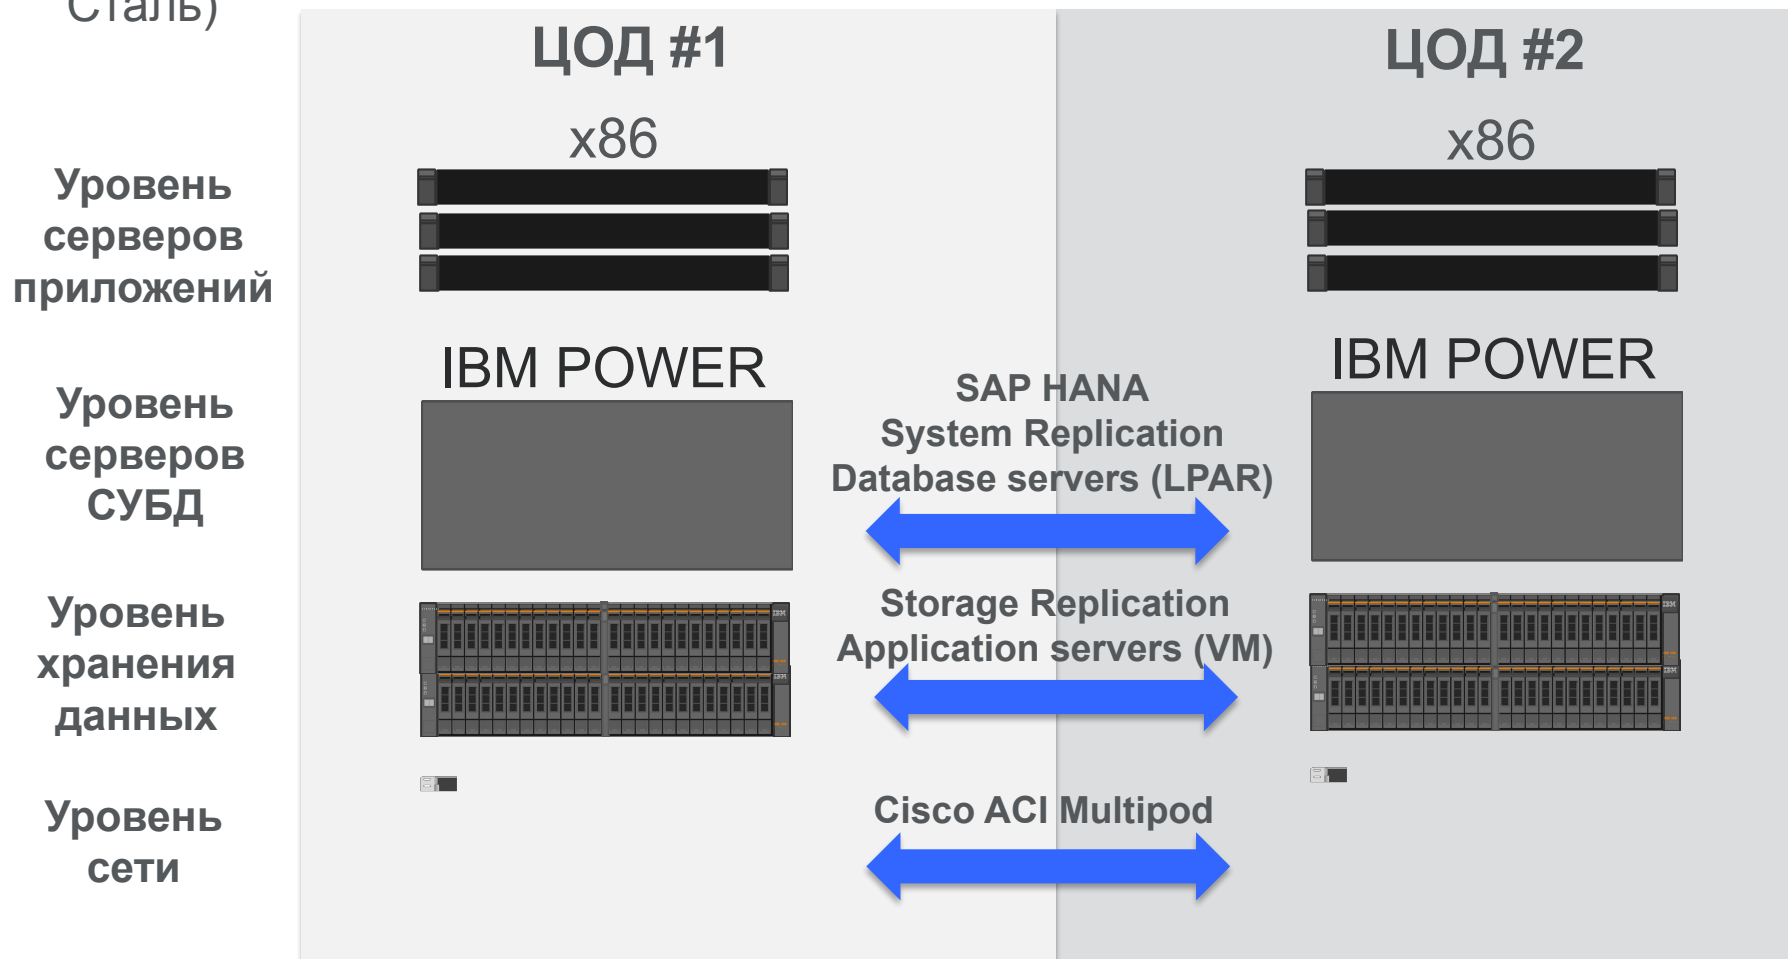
Сталь)

ЦОД #1

ЦОД #2

Уровень серверов приложений

x86

x86

Уровень серверов СУБД

IBM POWER

IBM POWER

SAP HANA
System Replication
Database servers (LPAR)

Уровень хранения данных

Storage Replication
Application servers (VM)

Уровень сети

Cisco ACI Multipod